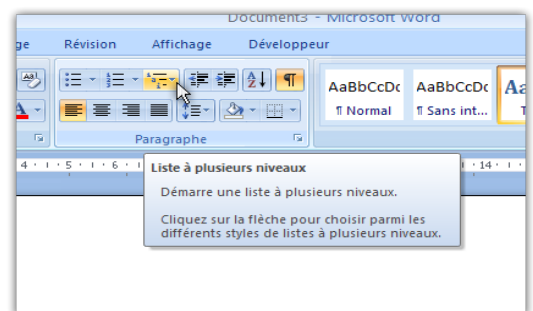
Document3 - Microsoft Word

ge Révision Affichage Développeur

AaBbCcDc
¶ Normal

AaBbCcDc
¶ Sans int...

Aa

Paragraphe

4 · 1 · 5 · 1 · 6 · 1 · 14 · 1 ·

Liste à plusieurs niveaux

Démarre une liste à plusieurs niveaux.

Cliquez sur la flèche pour choisir parmi les différents styles de listes à plusieurs niveaux.